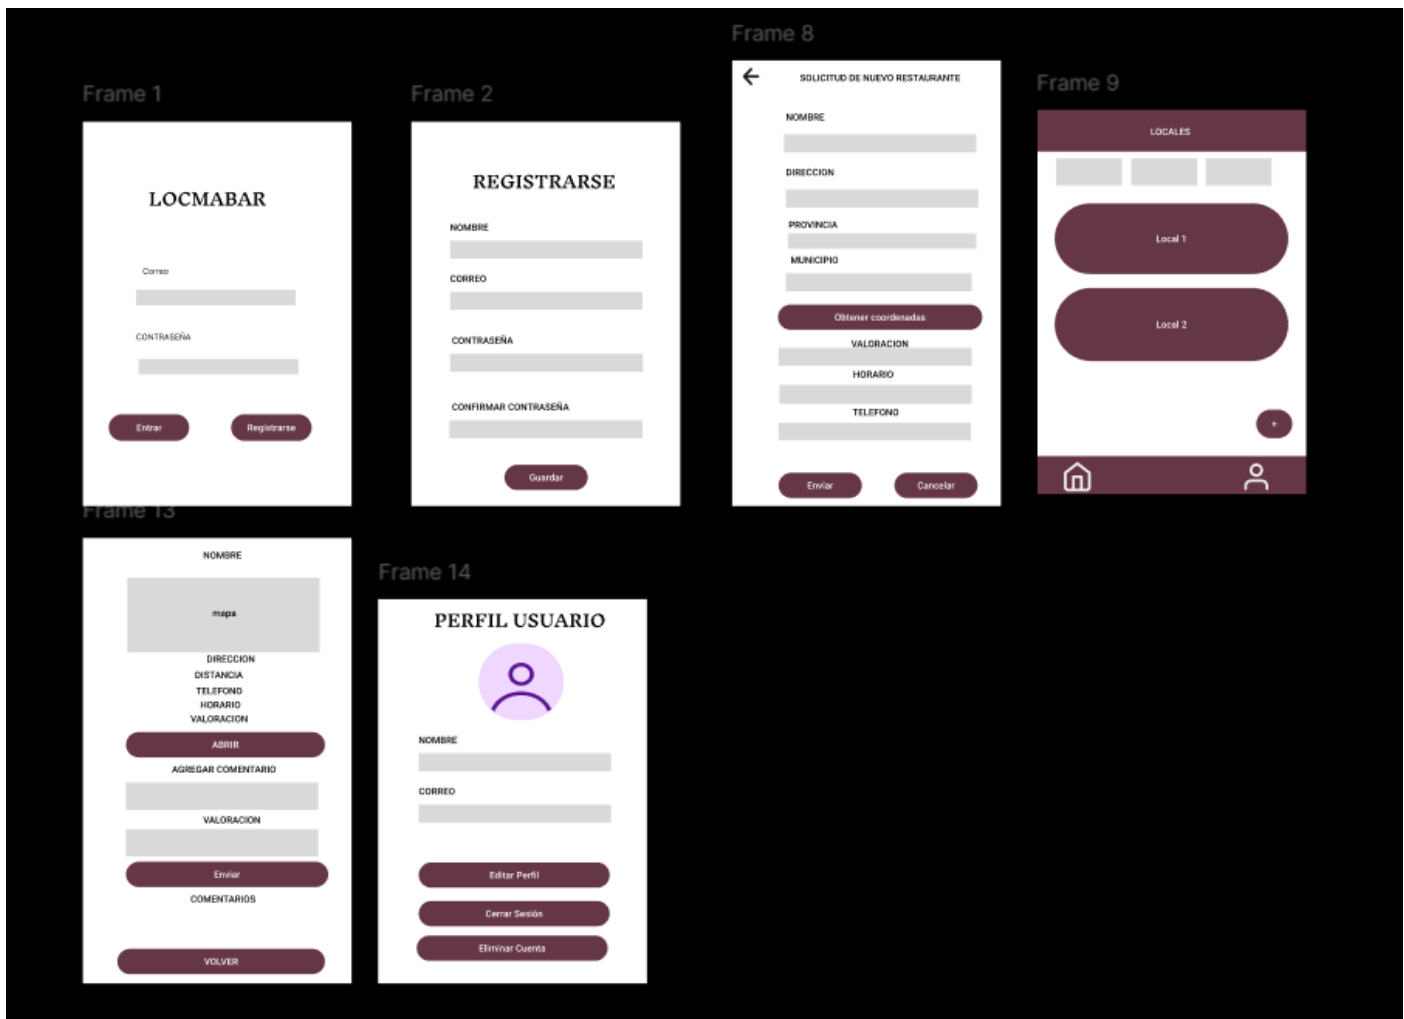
Frame 1

LOCMABAR

Correo

CONTRASEÑA

Entrar

Registrarse

Frame 2

REGISTRARSE

NOMBRE

CORREO

CONTRASEÑA

CONFIRMAR CONTRASEÑA

Guardar

Frame 8

SOLICITUD DE NUEVO RESTAURANTE

NOMBRE

DIRECCION

PROVINCIA

MUNICIPIO

Obtener coordenadas

VALORACION

HORARIO

TELEFONO

Enviar

Cancelar

Frame 9

LOCALES

Local 1

Local 2

+

Frame 13

NOMBRE

mapa

DIRECCION
DISTANCIA
TELEFONO
HORARIO
VALORACION

ABRIR

AGREGAR COMENTARIO

VALORACION

Enviar

COMENTARIOS

VOLVER

Frame 14

PERFIL USUARIO

NOMBRE

CORREO

Editar Perfil

Cerrar Sesión

Eliminar Cuenta